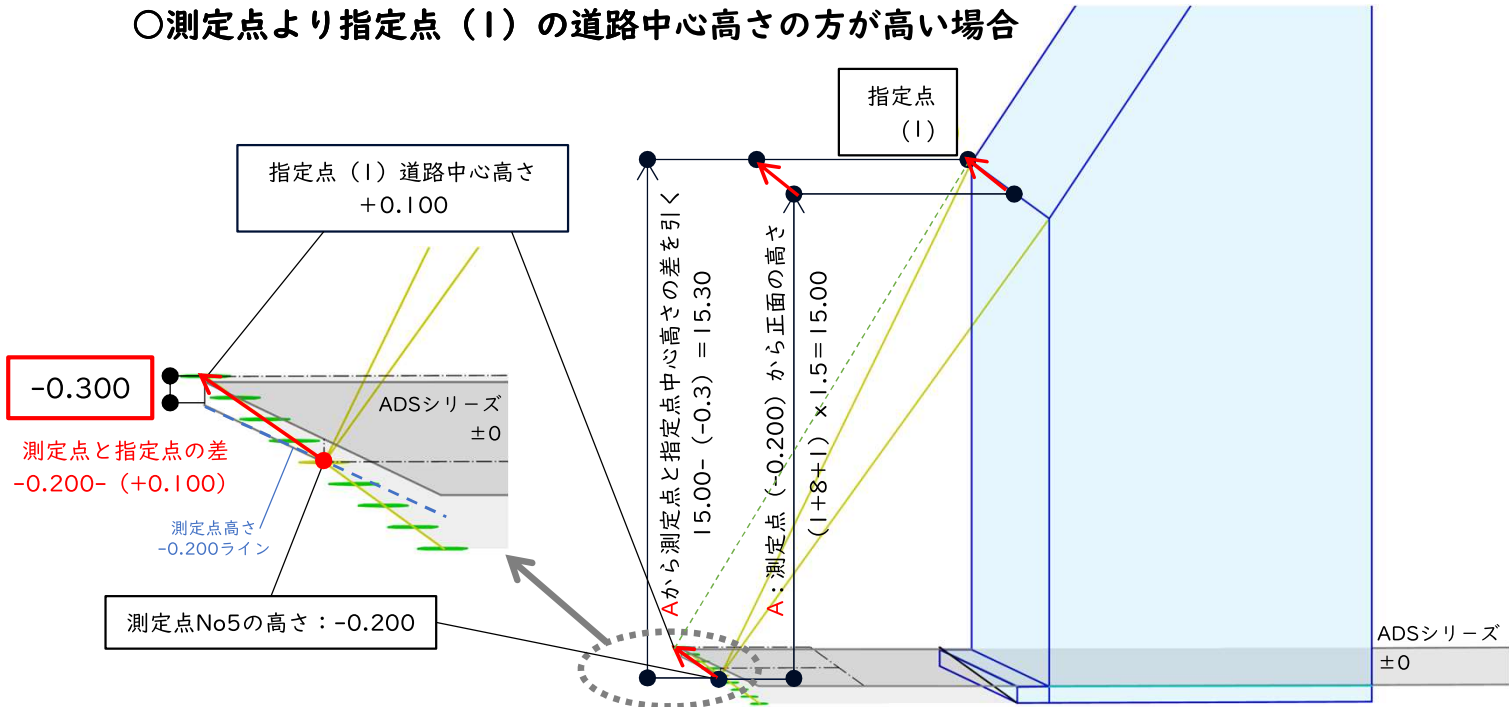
○測定点より指定点（I）の道路中心高さの方が高い場合

指定点
（I）

指定点（I）道路中心高さ
+0.100

-0.300

ADSシリーズ
±0

測定点と指定点の差
-0.200-（+0.100）

測定点高さ
-0.200ライン

測定点No5の高さ：-0.200

Aから測定点と指定点中心高さの差を引く
15.00-（-0.3）＝15.30

A：測定点（-0.200）から正面の高さ
（1+8+1）×1.5=15.00

ADSシリーズ
±0